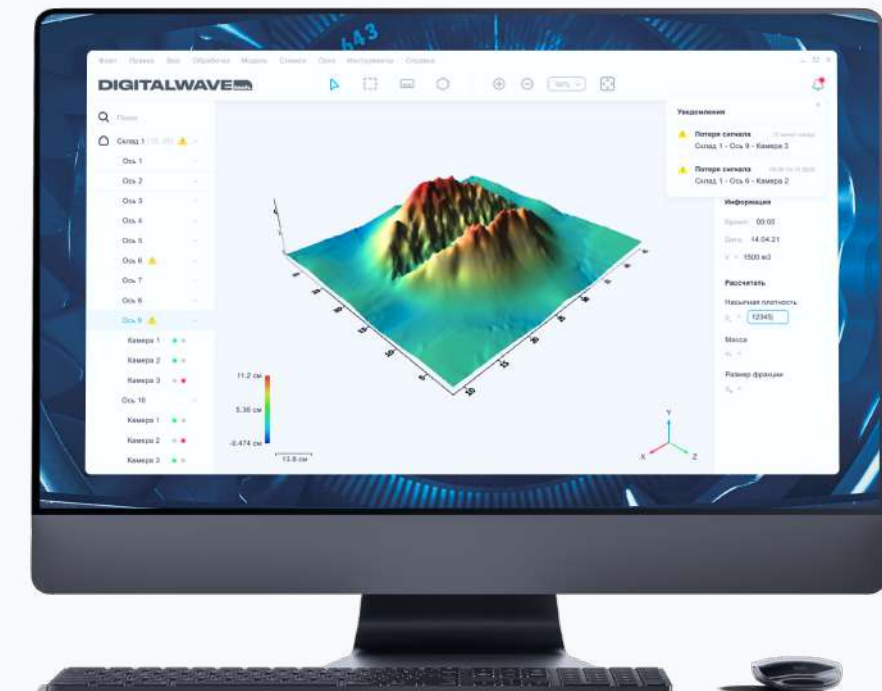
643

Файл Правка Вид Обработка Модель Станок Окно Инструменты Справка

DIGITALWAVE

100%

Поиск

Склад 1

Ось 1
Ось 2
Ось 3
Ось 4
Ось 5
Ось 6
Ось 7
Ось 8
Ось 9
Камера 1
Камера 2
Камера 3
Ось 10
Камера 1
Камера 2
Камера 3

11.2 см
5.36 см
-0.474 см
13.8 см

Уведомления

Потеря сигнала
Склад 1 - Ось 9 - Камера 3

Потеря сигнала
Склад 1 - Ось 6 - Камера 2

Информация
Время 00:00
Дата 14.04.21
V = 1500 м3

Рассчитать
Насыпная плотность
12345
Масса
Размер фракции

Y
X
Z